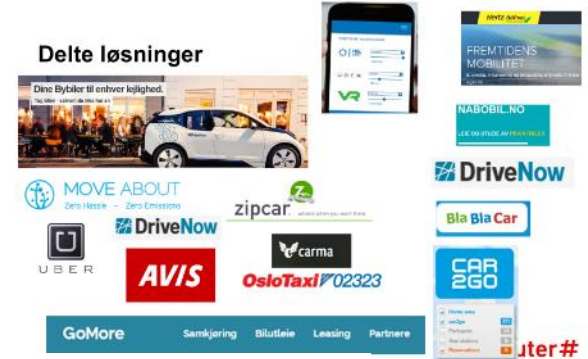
Delte løsninger

Dine Bybiler til enhver lejlighed.

HERTZ 24/7

FREMTIDENS MOBILITET

NABOBIL.NO

LEIE OG UTLEIE AV PRIVATBILER

DriveNow

MOVE ABOUT
Zero Hassle – Zero Emissions

zipcar

DriveNow

BlaBlaCar

UBER

carma

AVIS

OsloTaxi 02323

CAR2GO

GoMore Samkjøring Bilutleie Leasing Partnere

uter#